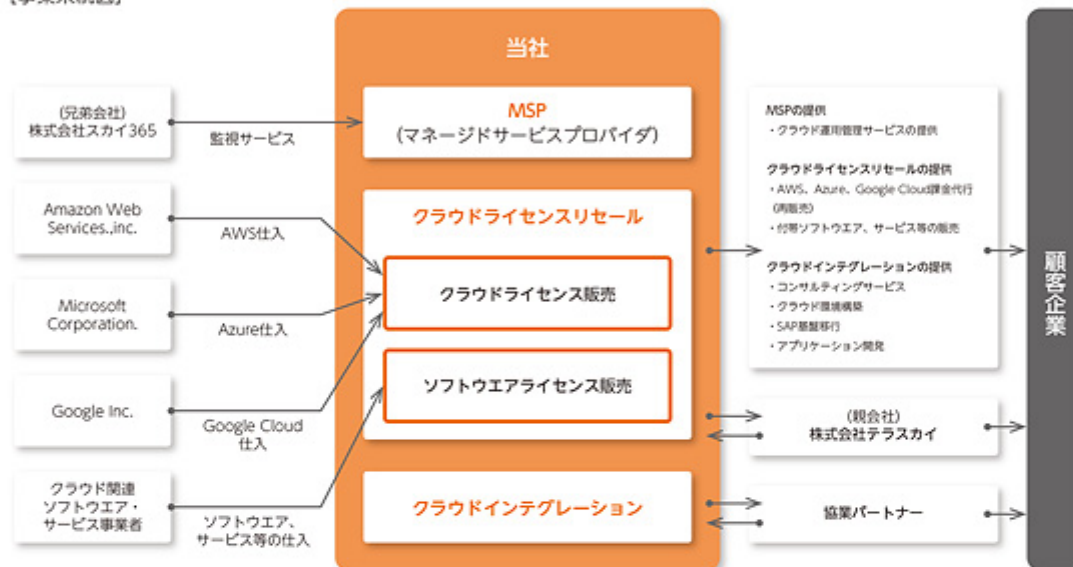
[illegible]

当社

(兄弟会社)
株式会社スカイ365

監視サービス

MSP
(マネージドサービスプロバイダ)

Amazon Web Services,.inc.

AWS仕入

クラウドライセンスリセール

クラウドライセンス販売

Microsoft Corporation.

Azure仕入

ソフトウエアライセンス販売

Google Inc.

Google Cloud 仕入

クラウド関連 ソフトウエア・ サービス事業者

ソフトウエア、 サービス等の仕入

クラウドインテグレーション

MSPの提供
・クラウド運用管理サービスの提供

クラウドライセンスリセールの提供
・AWS、Azure、Google Cloud課金代行 (再販売)
・付帯ソフトウエア、サービス等の販売

クラウドインテグレーションの提供
・コンサルティングサービス
・クラウド環境構築
・SAP基盤移行
・アプリケーション開発

(親会社)
株式会社テラスカイ

協業パートナー

顧客企業